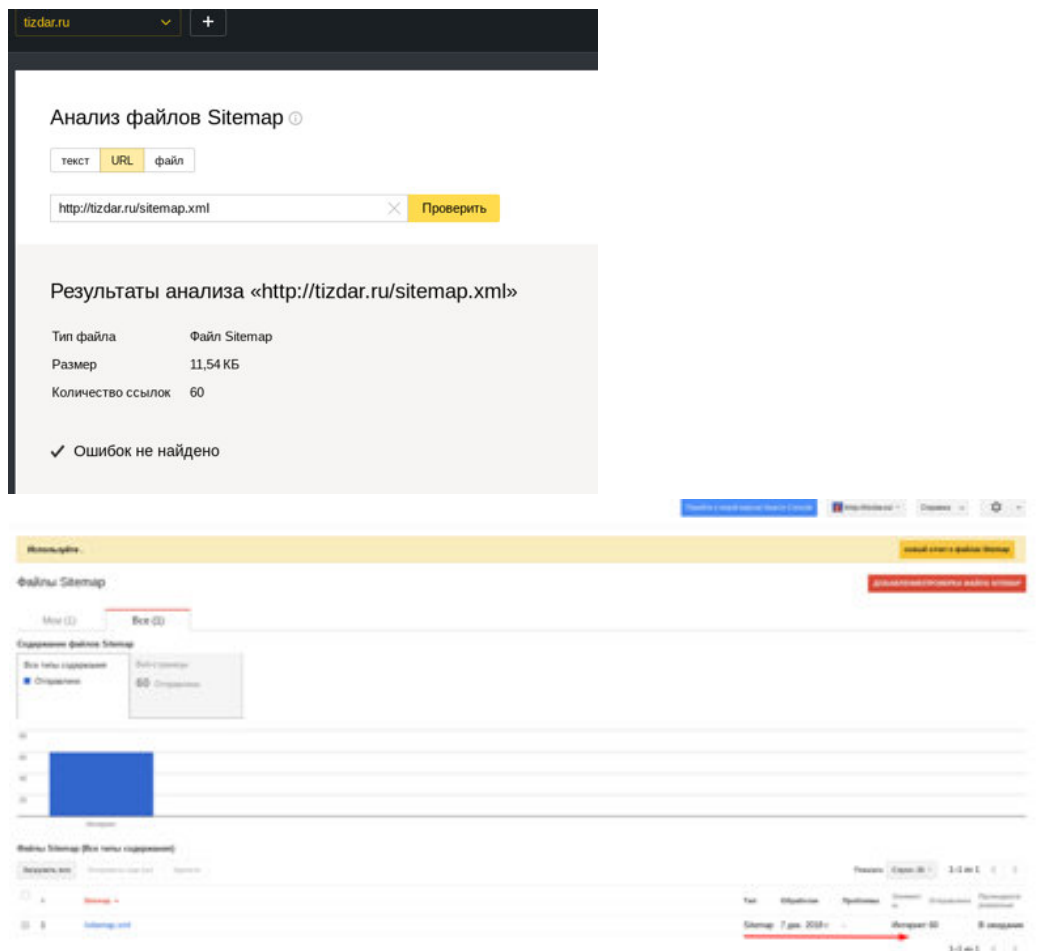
tizdar.ru

Анализ файлов Sitemap

текст | URL | файл

http://tizdar.ru/sitemap.xml

Проверить

Результаты анализа «http://tizdar.ru/sitemap.xml»

Тип файла Файл Sitemap

Размер 11,54 КБ

Количество ссылок 60

✓ Ошибок не найдено

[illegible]

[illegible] Справка

Используйте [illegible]

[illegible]

Файлы Sitemap

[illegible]

Мои (1) Все (1)

Содержание файлов Sitemap

Все типы содержания

Отправлено

Веб-страницы

60 Отправлено

Файлы Sitemap (Все типы содержания)

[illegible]

1-1 из 1

Sitemap

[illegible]

Тип Обработан Проблемы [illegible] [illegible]

Sitemap 7 дек. 2018 г. – Интернет 60 В ожидании

1-1 из 1